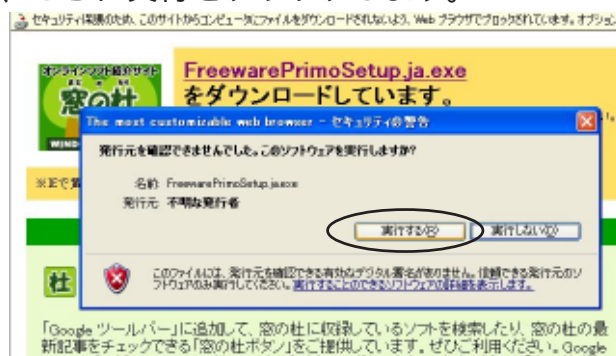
セキュリティ保護のため、このサイトからコンピュータにファイルをダウンロードされないよう、Web ブラウザでブロックされています。オプショ

オンラインソフト紹介サイト
窓の杜
WIND

FreewarePrimoSetup.ja.exe
をダウンロードしています。

The most customizable web browser - セキュリティの警告

発行元を確認できませんでした。このソフトウェアを実行しますか?

名前: FreewarePrimoSetup.ja.exe
発行元: 不明な発行者

実行する(R)
実行しない(D)

※IEで質

杜

このファイルには、発行元を確認できる有効なデジタル署名がありません。信頼できる発行元のソフトウェアのみ実行してください。実行することのできるソフトウェアの詳細を表示します。

「Google ツールバー」に追加して、窓の杜に収録しているソフトを検索したり、窓の杜の最新記事をチェックできる「窓の杜ボタン」をご提供しています。ぜひご利用ください。Google